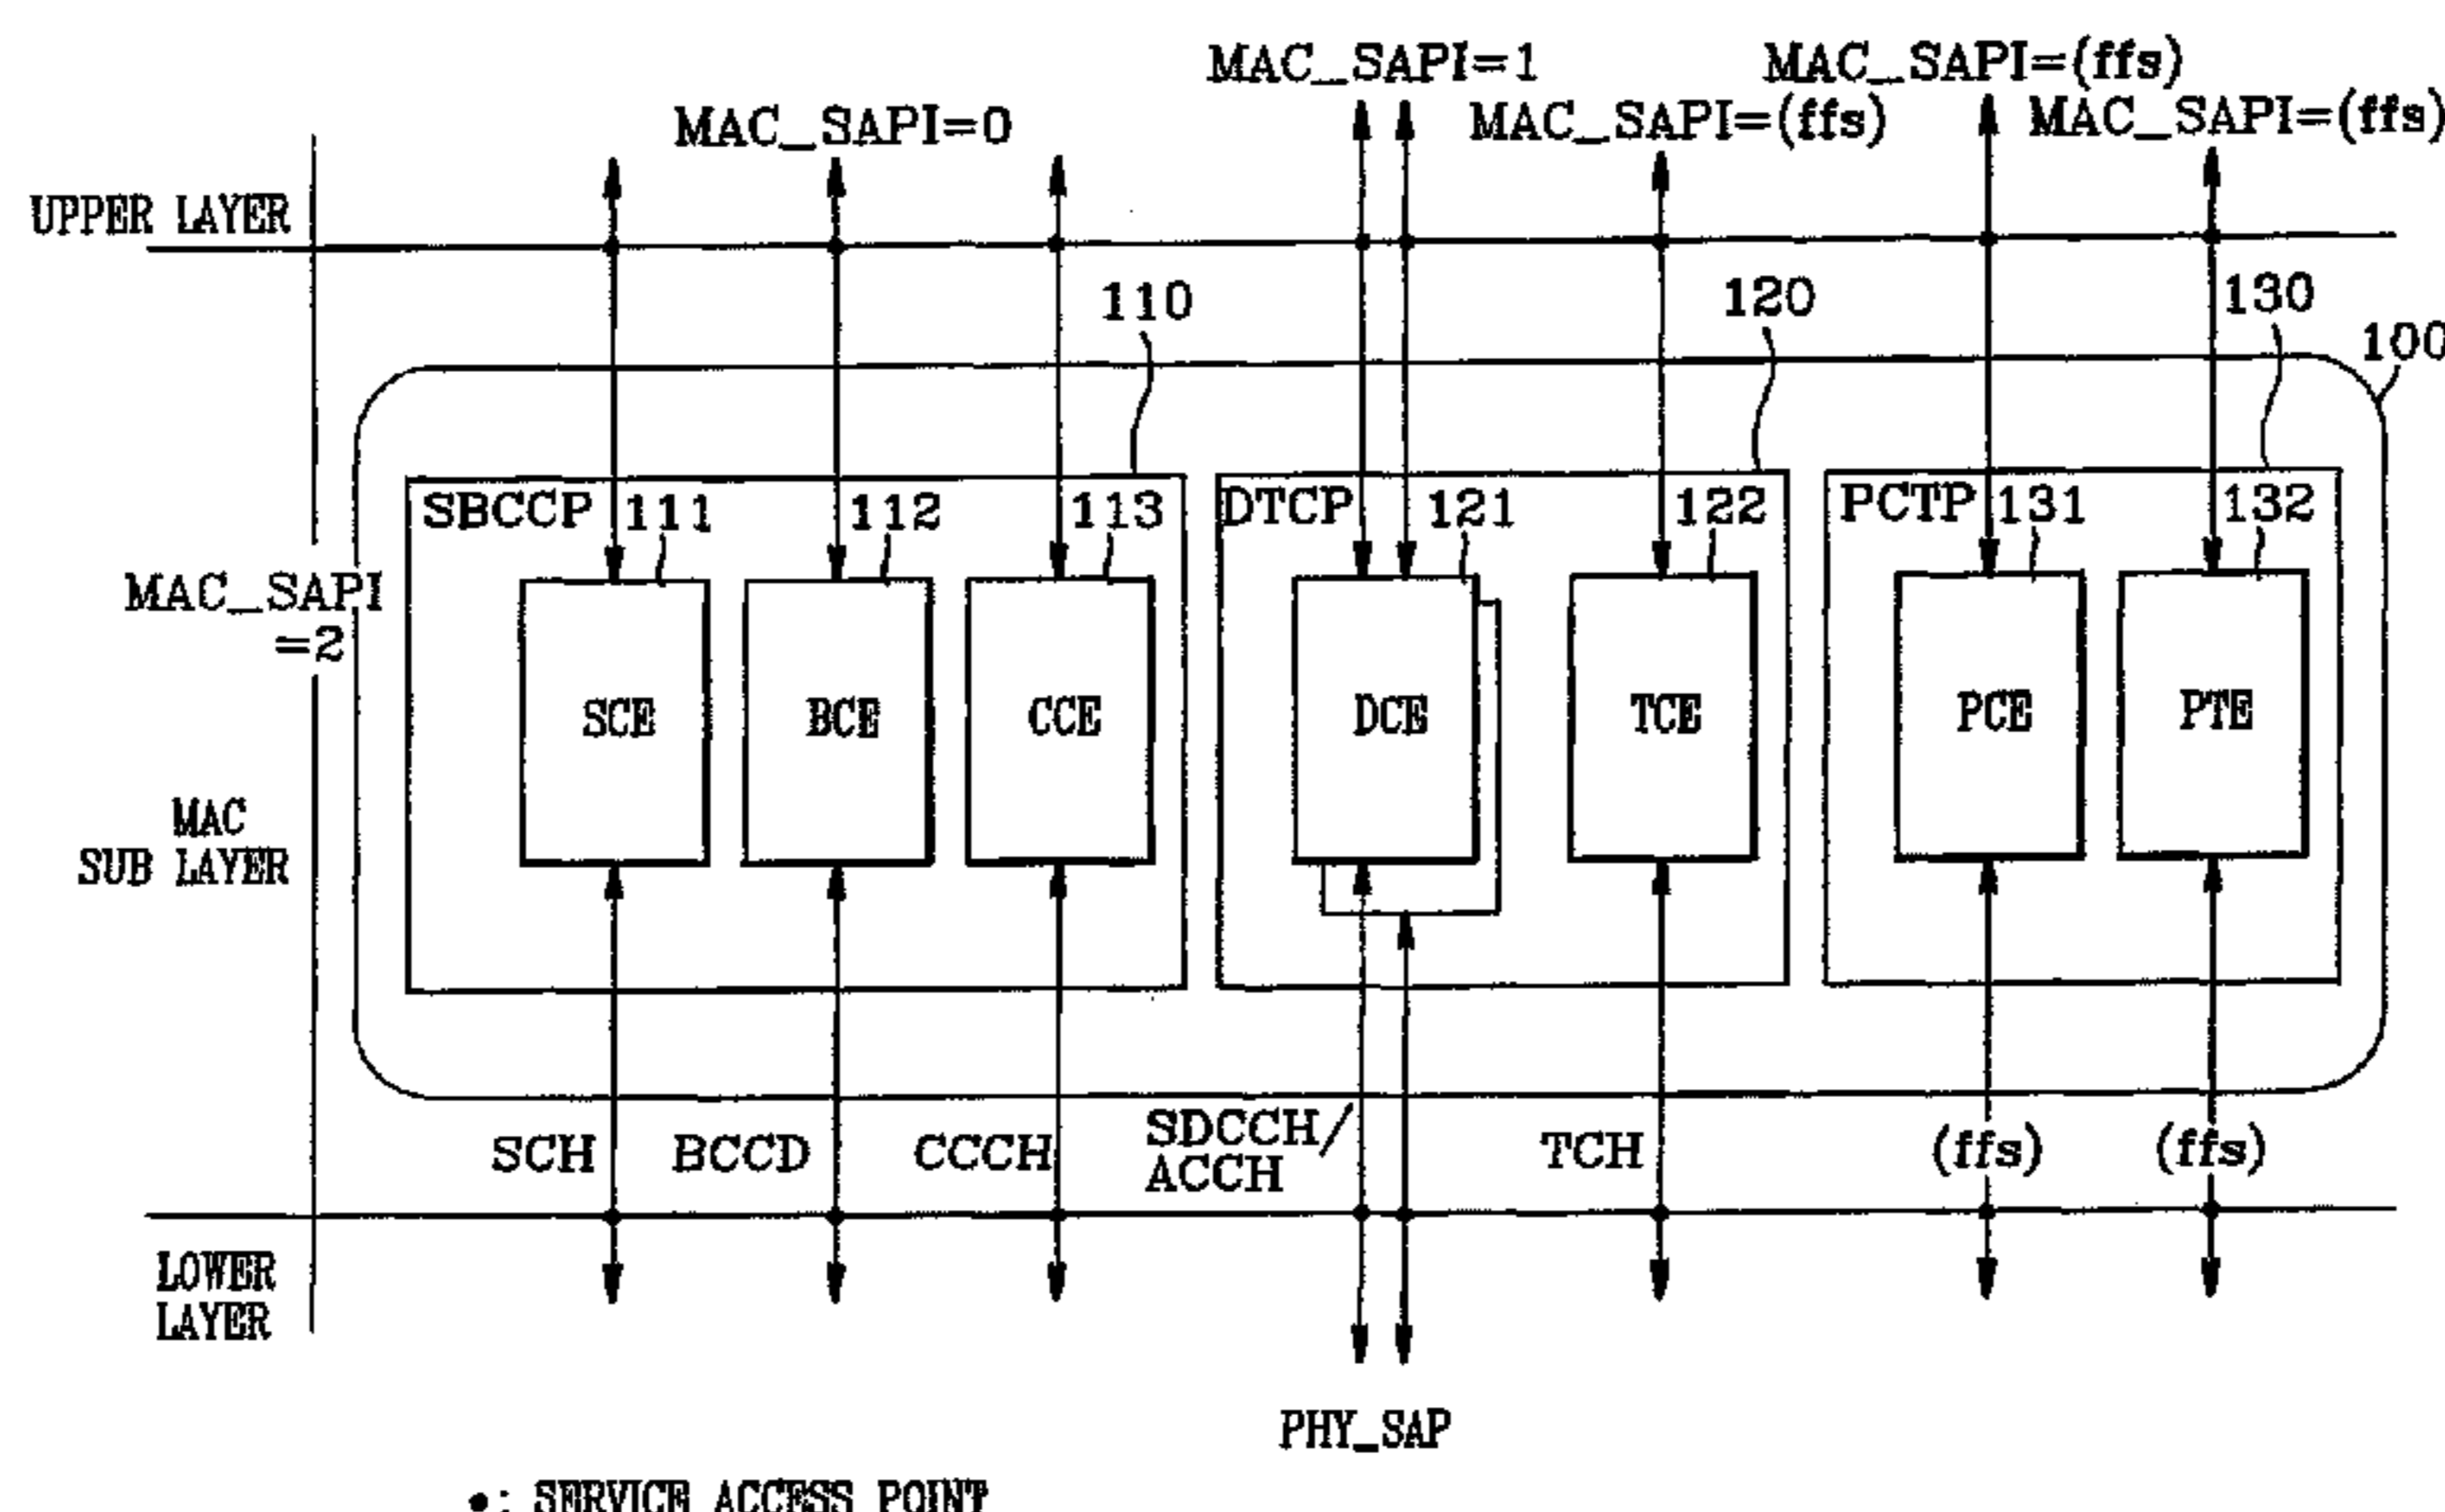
MAC_SAPI=1
MAC_SAPI=(ffs)
MAC_SAPI=0
MAC_SAPI=(ffs)
MAC_SAPI=(ffs)

UPPER LAYER

110
120
130
100

SBCCP 111
112
113
DTCP
121
122
PCTP 131
132

MAC_SAPI =2

SCE
BCE
CCE
DCE
TCE
PCE
PTE

MAC SUB LAYER

SCH
BCCD
CCCH
SDCCH/ ACCH
TCH
(ffs)
(ffs)

LOWER LAYER

PHY_SAP

•: SERVICE ACCESS POINT